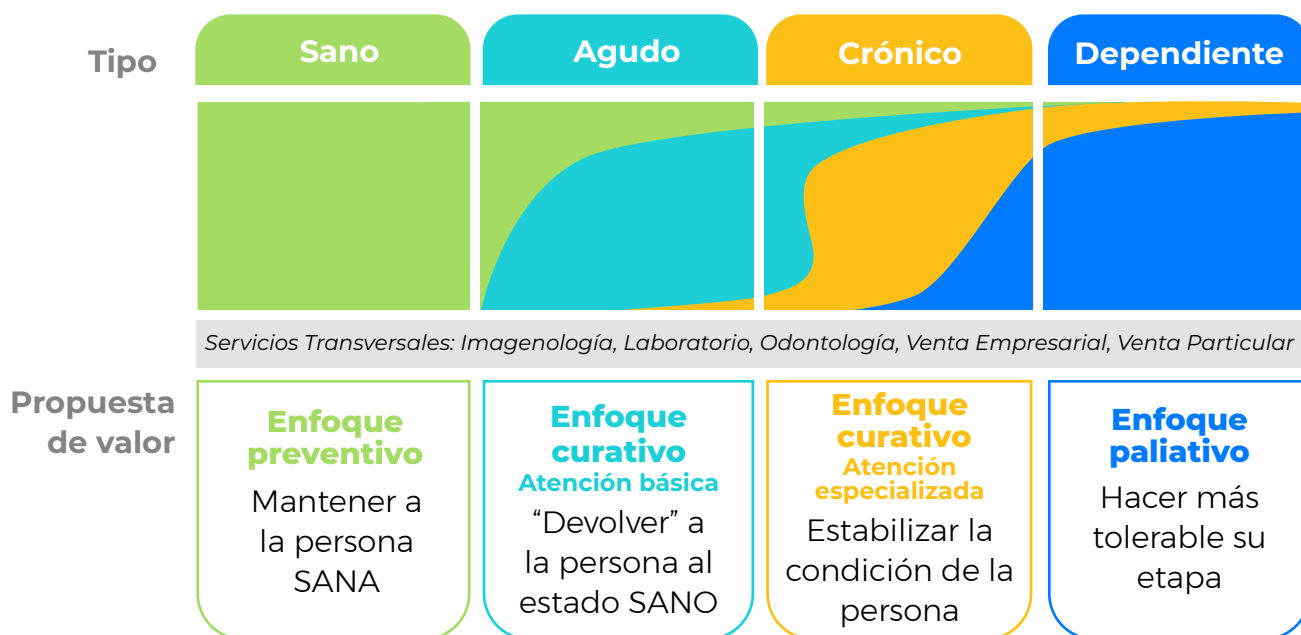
Tipo

Sano

Agudo

Crónico

Dependiente

Servicios Transversales: Imagenología, Laboratorio, Odontología, Venta Empresarial, Venta Particular

Propuesta de valor

Enfoque preventivo
Mantener a la persona SANA

Enfoque curativo
Atención básica
"Devolver" a la persona al estado SANO

Enfoque curativo
Atención especializada
Estabilizar la condición de la persona

Enfoque paliativo
Hacer más tolerable su etapa